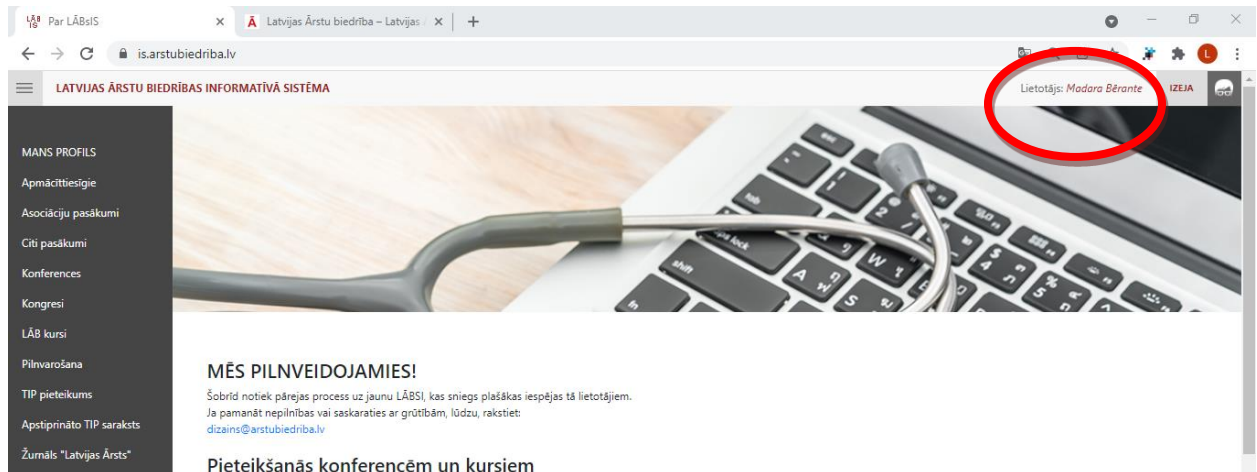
LĀB IS Par LĀBsIS ×
Ā Latvijas Ārstu biedrība – Latvijas ×
+

is.arstubiedriba.lv

L

LATVIJAS ĀRSTU BIEDRĪBAS INFORMATĪVĀ SISTĒMA

Lietotājs: Madara Bērante IZEJA

MANS PROFILS
Apmācīttiesīgie
Asociāciju pasākumi
Citi pasākumi
Konferences
Kongresi
LĀB kursi
Pilnvarošana
TIP pieteikums
Apstiprināto TIP saraksts
Žurnāls "Latvijas Ārsts"

MĒS PILNVEIDOJAMIES!

Šobrīd notiek pārejas process uz jaunu LĀBSI, kas sniegs plašākas iespējas tā lietotājiem.
Ja pamanāt nepilnības vai saskaraties ar grūtībām, lūdzu, rakstiet:
dizains@arstubiedriba.lv

Pieteikšanās konferencēm un kursiem